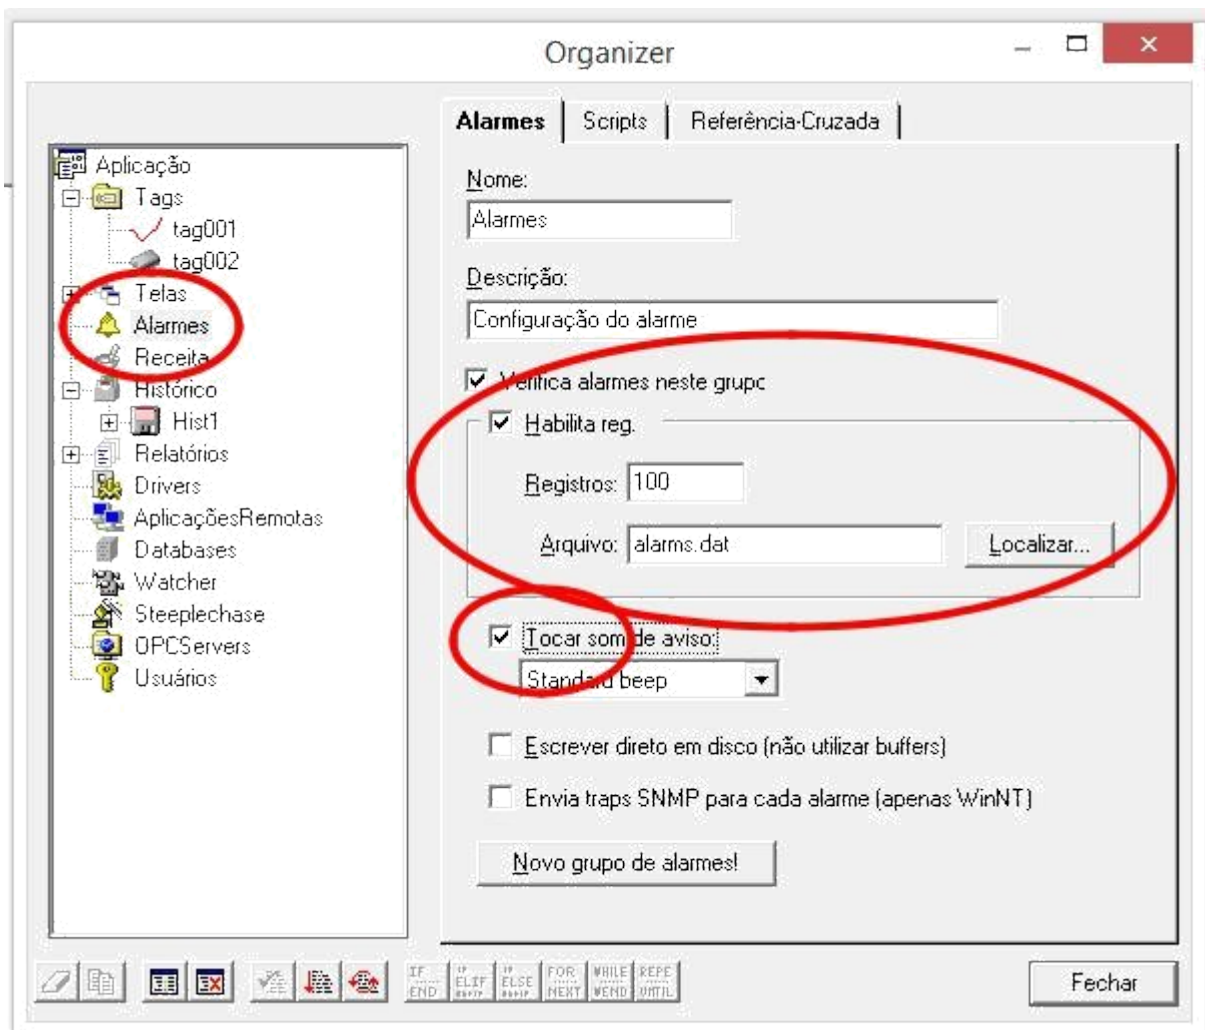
Organizer

Aplicação
Tags
tag001
tag002
Telas
Alarmes
Receita
Histórico
Hist1
Relatórios
Drivers
AplicaçõesRemotas
Databases
Watcher
Steeplechase
OPCServers
Usuários

Alarmes | Scripts | Referência-Cruzada

Nome:
Alarmes

Descrição:
Configuração do alarme

Verifica alarmes neste grupo

Habilita reg.

Registros: 100

Arquivo: alarms.dat

Localizar...

Tocar som de aviso:

Standard beep

Escrever direto em disco (não utilizar buffers)

Envia traps SNMP para cada alarme (apenas WinNT)

Novo grupo de alarmes!

IF END ELIF ELSE FOR NEXT WHILE WEND REPE UNTIL

Fechar